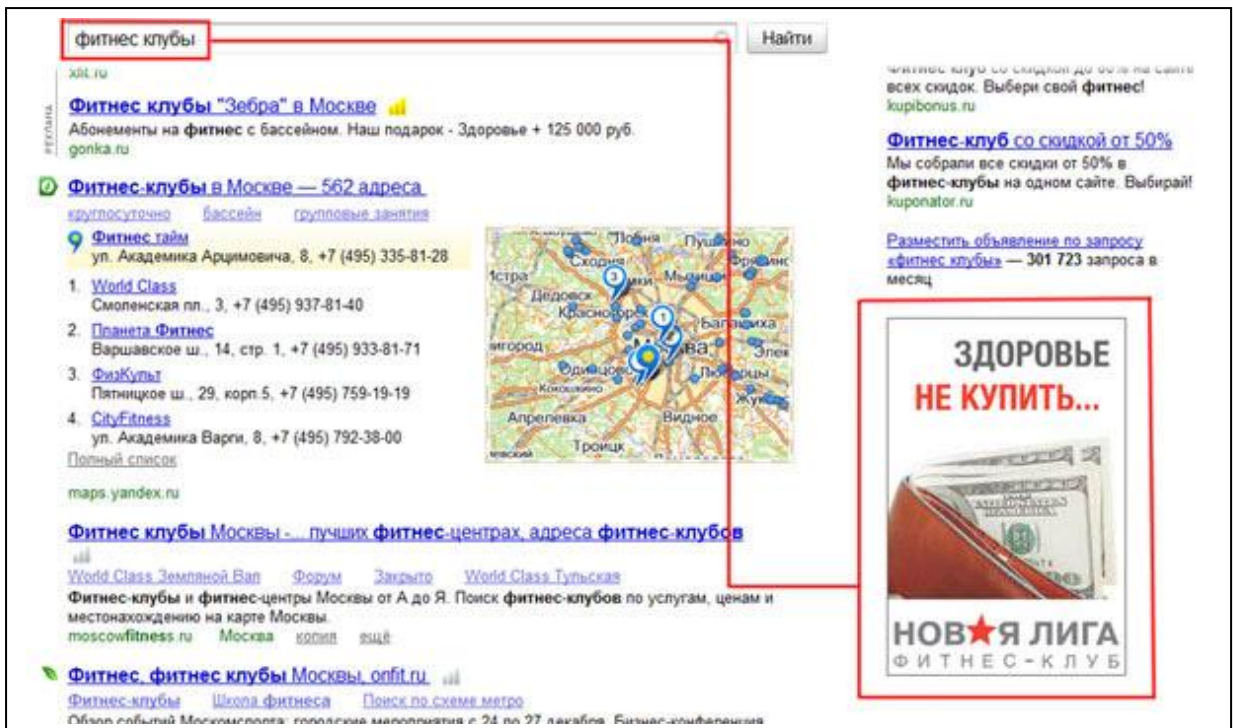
фитнес клубы

Найти

xlt.ru

РЕКЛАМА

Фитнес клубы "Зебра" в Москве
Абонементы на фитнес с бассейном. Наш подарок - Здоровье + 125 000 руб.
gonka.ru

Фитнес-клубы в Москве — 562 адреса
круглосуточно бассейн групповые занятия

Фитнес тайм
ул. Академика Арцимовича, 8, +7 (495) 335-81-28

1. World Class
Смоленская пл., 3, +7 (495) 937-81-40

2. Планета Фитнес
Варшавское ш., 14, стр. 1, +7 (495) 933-81-71

3. ФизКульт
Пятницкое ш., 29, корп.5, +7 (495) 759-19-19

4. CityFitness
ул. Академика Варги, 8, +7 (495) 792-38-00

Полный список

maps.yandex.ru

Лобня Пушкино Сходня Фрязино Истра Мытищи Дедовск Красногорск Балашиха Москва Элек Одинцово Люберцы Жуко Кокошкино Апрелевка Видное Троицк

Фитнес клубы Москвы -... лучших фитнес-центрах, адреса фитнес-клубов
World Class Земляной Вал Форум Закрыто World Class Тульская
Фитнес-клубы и фитнес-центры Москвы от А до Я. Поиск фитнес-клубов по услугам, ценам и местонахождению на карте Москвы.
moscowfitness.ru Москва копия ещё

Фитнес, фитнес клубы Москвы, onfit.ru
Фитнес-клубы Школа фитнеса Поиск по схеме метро
Обзор событий Москомспорта: городские мероприятия с 24 по 27 декабря. Бизнес-конференция

Фитнес клуб со скидкой до 80% на сайте всех скидок. Выбери свой фитнес!
kupibonus.ru

Фитнес-клуб со скидкой от 50%
Мы собрали все скидки от 50% в фитнес-клубы на одном сайте. Выбирай!
kuponator.ru

Разместить объявление по запросу «фитнес клубы» — 301 723 запроса в месяц

ЗДОРОВЬЕ
НЕ КУПИТЬ...

НОВАЯ ЛИГА
ФИТНЕС-КЛУБ